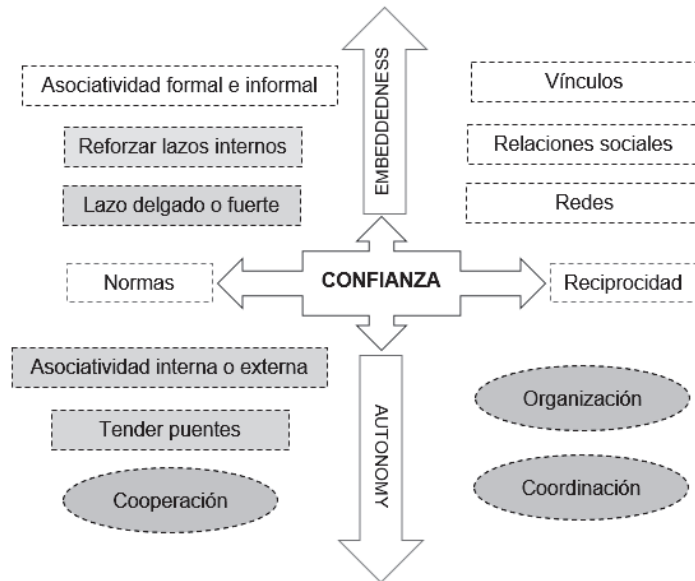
EMBEDDEDNESS

Asociatividad formal e informal

Vínculos

Reforzar lazos internos

Relaciones sociales

Lazo delgado o fuerte

Redes

Normas

CONFIANZA

Reciprocidad

Asociatividad interna o externa

AUTONOMY

Organización

Tender puentes

Cooperación

Coordinación